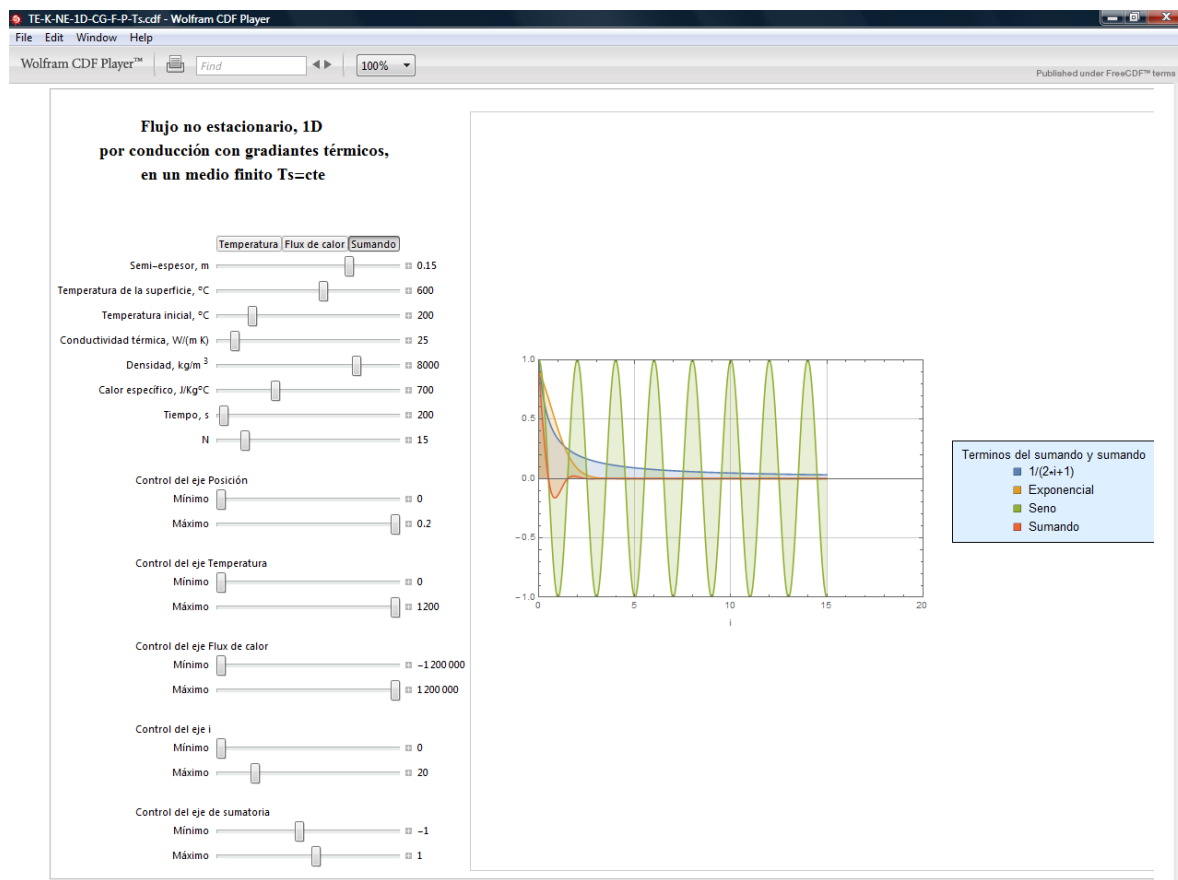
TE-K-NE-1D-CG-F-P-Ts.cdf - Wolfram CDF Player

File Edit Window Help

Wolfram CDF Player™ Find 100%

Published under FreeCDF™ terms

Flujo no estacionario, 1D
por conducción con gradiantes térmicos,
en un medio finito Ts=cte

Temperatura | Flux de calor | Sumando

Semi–espesor, m 0.15
Temperatura de la superficie, °C 600
Temperatura inicial, °C 200
Conductividad térmica, W/(m K) 25
Densidad, kg/m$^3$ 8000
Calor especifico, J/Kg°C 700
Tiempo, s 200
N 15

Control del eje Posición
Mínimo 0
Máximo 0.2

Control del eje Temperatura
Mínimo 0
Máximo 1200

Control del eje Flux de calor
Mínimo −1 200 000
Máximo 1 200 000

Control del eje i
Mínimo 0
Máximo 20

Control del eje de sumatoria
Mínimo −1
Máximo 1

1.0
0.5
0.0
−0.5
−1.0
0 5 10 15 20
i

Terminos del sumando y sumando
1/(2∗i+1)
Exponencial
Seno
Sumando